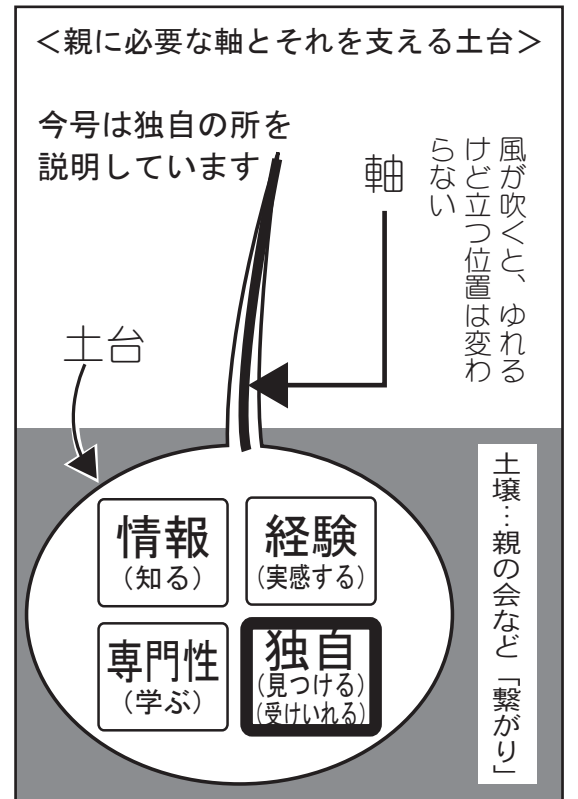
<親に必要な軸とそれを支える土台>

今号は独自の所を説明しています

軸

風が吹くと、ゆれるけど立つ位置は変わらない

土台

情報
(知る)

経験
(実感する)

専門性
(学ぶ)

独自
(見つける)
(受けいれる)

土壌…親の会など「繋がり」